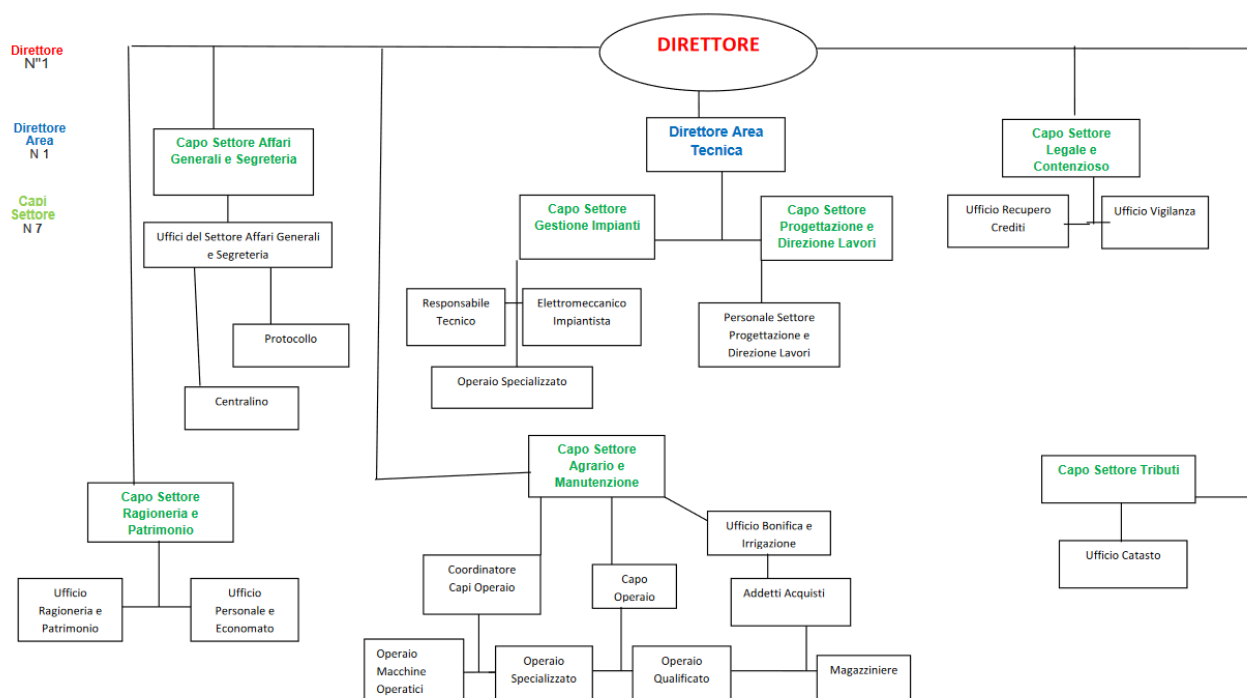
Direttore
N°1

Direttore
Area
N 1

Capi
Settore
N 7

DIRETTORE

Capo Settore Affari Generali e Segreteria

Uffici del Settore Affari Generali e Segreteria

Protocollo

Centralino

Direttore Area Tecnica

Capo Settore Gestione Impianti

Capo Settore Progettazione e Direzione Lavori

Responsabile Tecnico

Elettromeccanico Impiantista

Operaio Specializzato

Personale Settore Progettazione e Direzione Lavori

Capo Settore Legale e Contenzioso

Ufficio Recupero Crediti

Ufficio Vigilanza

Capo Settore Ragioneria e Patrimonio

Ufficio Ragioneria e Patrimonio

Ufficio Personale e Economato

Capo Settore Agrario e Manutenzione

Coordinatore Capi Operaio

Capo Operaio

Ufficio Bonifica e Irrigazione

Addetti Acquisti

Operaio Macchine Operatici

Operaio Specializzato

Operaio Qualificato

Magazziniere

Capo Settore Tributi

Ufficio Catasto